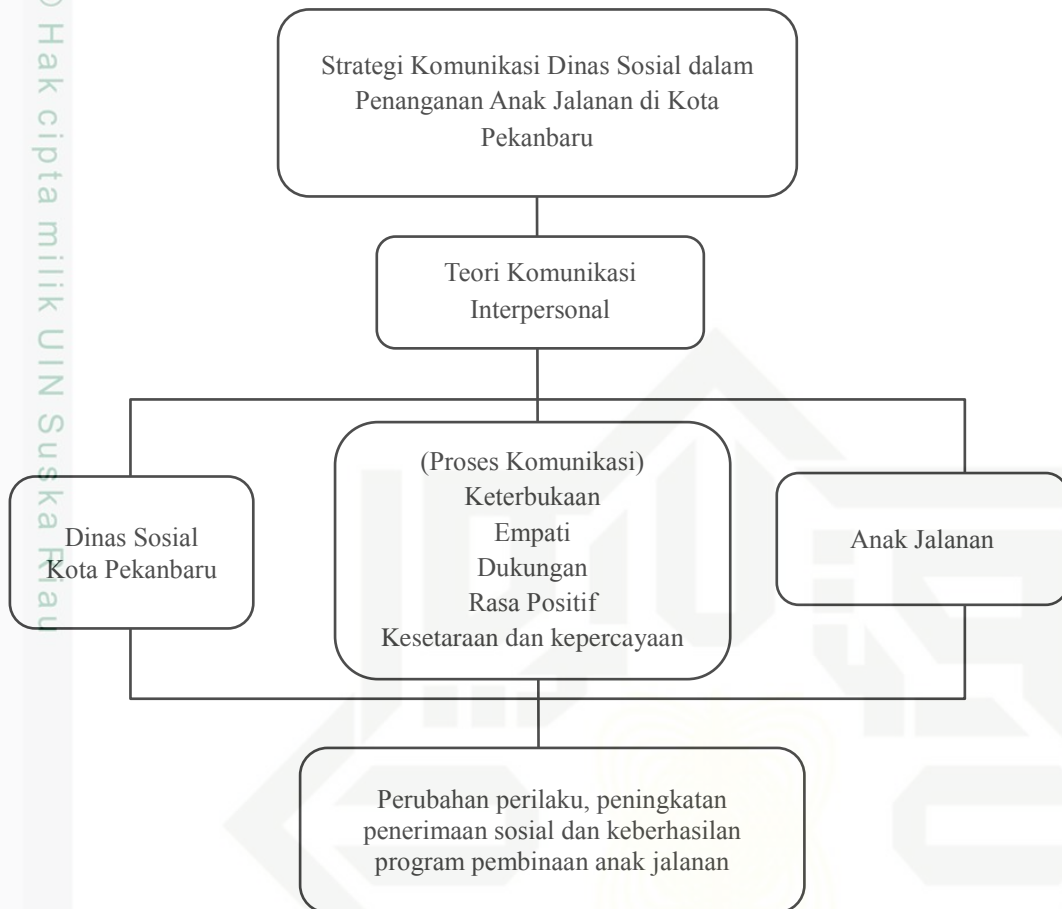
© Hak cipta milik UIN Suska Riau

Strategi Komunikasi Dinas Sosial dalam Penanganan Anak Jalanan di Kota Pekanbaru

Teori Komunikasi Interpersonal

Dinas Sosial Kota Pekanbaru

(Proses Komunikasi)
Keterbukaan
Empati
Dukungan
Rasa Positif
Kesetaraan dan kepercayaan

Anak Jalanan

Perubahan perilaku, peningkatan penerimaan sosial dan keberhasilan program pembinaan anak jalanan